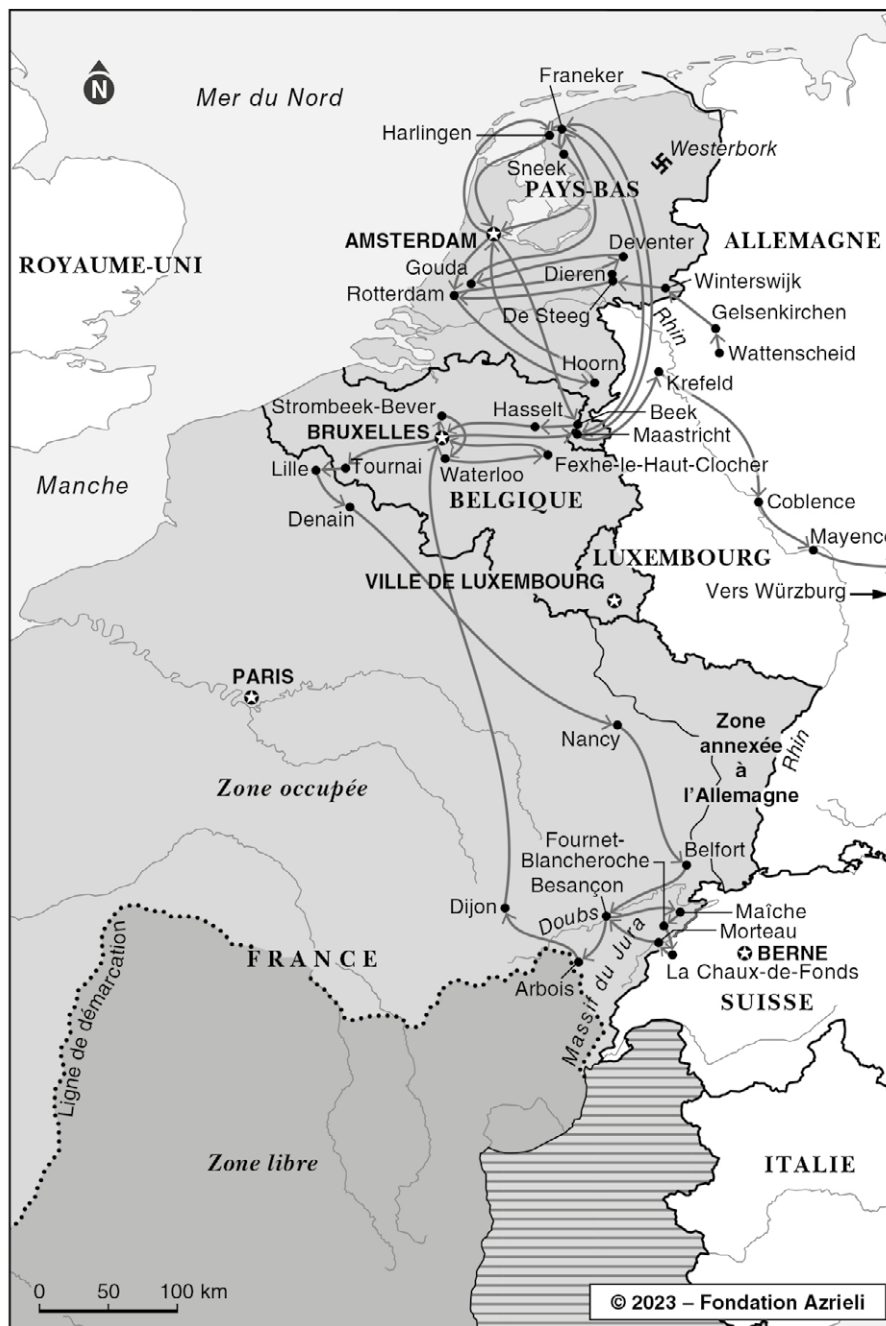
N

Mer du Nord

Franeker

Harlingen

Westerbork

Sneek

PAYS-BAS

AMSTERDAM

ALLEMAGNE

ROYAUME-UNI

Deventer

Gouda

Dieren

Winterswijk

Rotterdam

De Steeg

Gelsenkirchen

Rhin

Wattenscheid

Hoorn

Krefeld

Strombeek-Bever

Hasselt

Beek

BRUXELLES

Maastricht

Lille

Tournai

Waterloo

Fexhe-le-Haut-Clocher

Manche

BELGIQUE

Coblence

Denain

Mayence

LUXEMBOURG

VILLE DE LUXEMBOURG

Vers Würzburg

PARIS

Nancy

Zone annexée à l'Allemagne

Rhin

Zone occupée

Fournet-Blancheroche

Belfort

Besançon

Dijon

Doubs

Maîche

Morteau

BERNE

FRANCE

La Chaux-de-Fonds

Arbois

Massif du Jura

SUISSE

Ligne de démarcation

Zone libre

ITALIE

0 50 100 km

© 2023 – Fondation Azrieli